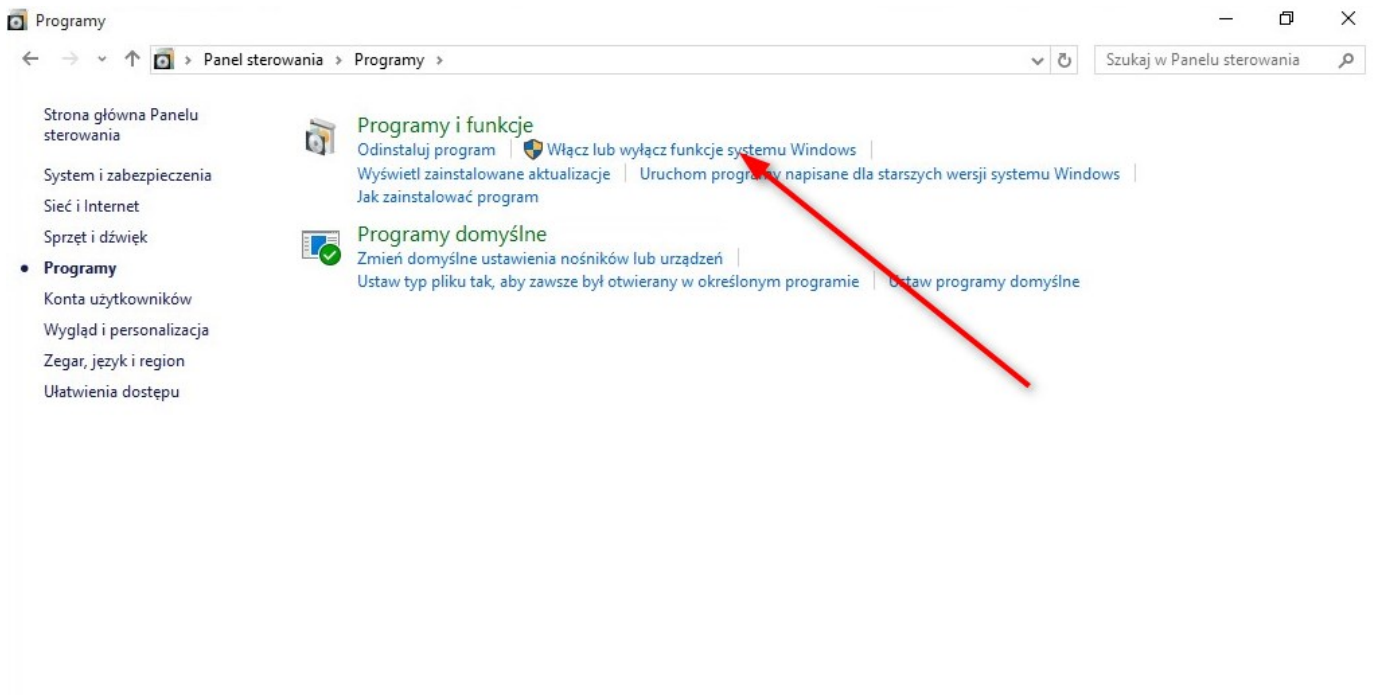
Programy

Panel sterowania > Programy >

Szukaj w Panelu sterowania

Strona główna Panelu sterowania

System i zabezpieczenia

Sieć i Internet

Sprzęt i dźwięk

Programy

Konta użytkowników

Wygląd i personalizacja

Zegar, język i region

Ułatwienia dostępu

Programy i funkcje

Odinstaluj program | Włącz lub wyłącz funkcje systemu Windows |

Wyświetl zainstalowane aktualizacje | Uruchom programy napisane dla starszych wersji systemu Windows |

Jak zainstalować program

Programy domyślne

Zmień domyślne ustawienia nośników lub urządzeń |

Ustaw typ pliku tak, aby zawsze był otwierany w określonym programie | Ustaw programy domyślne